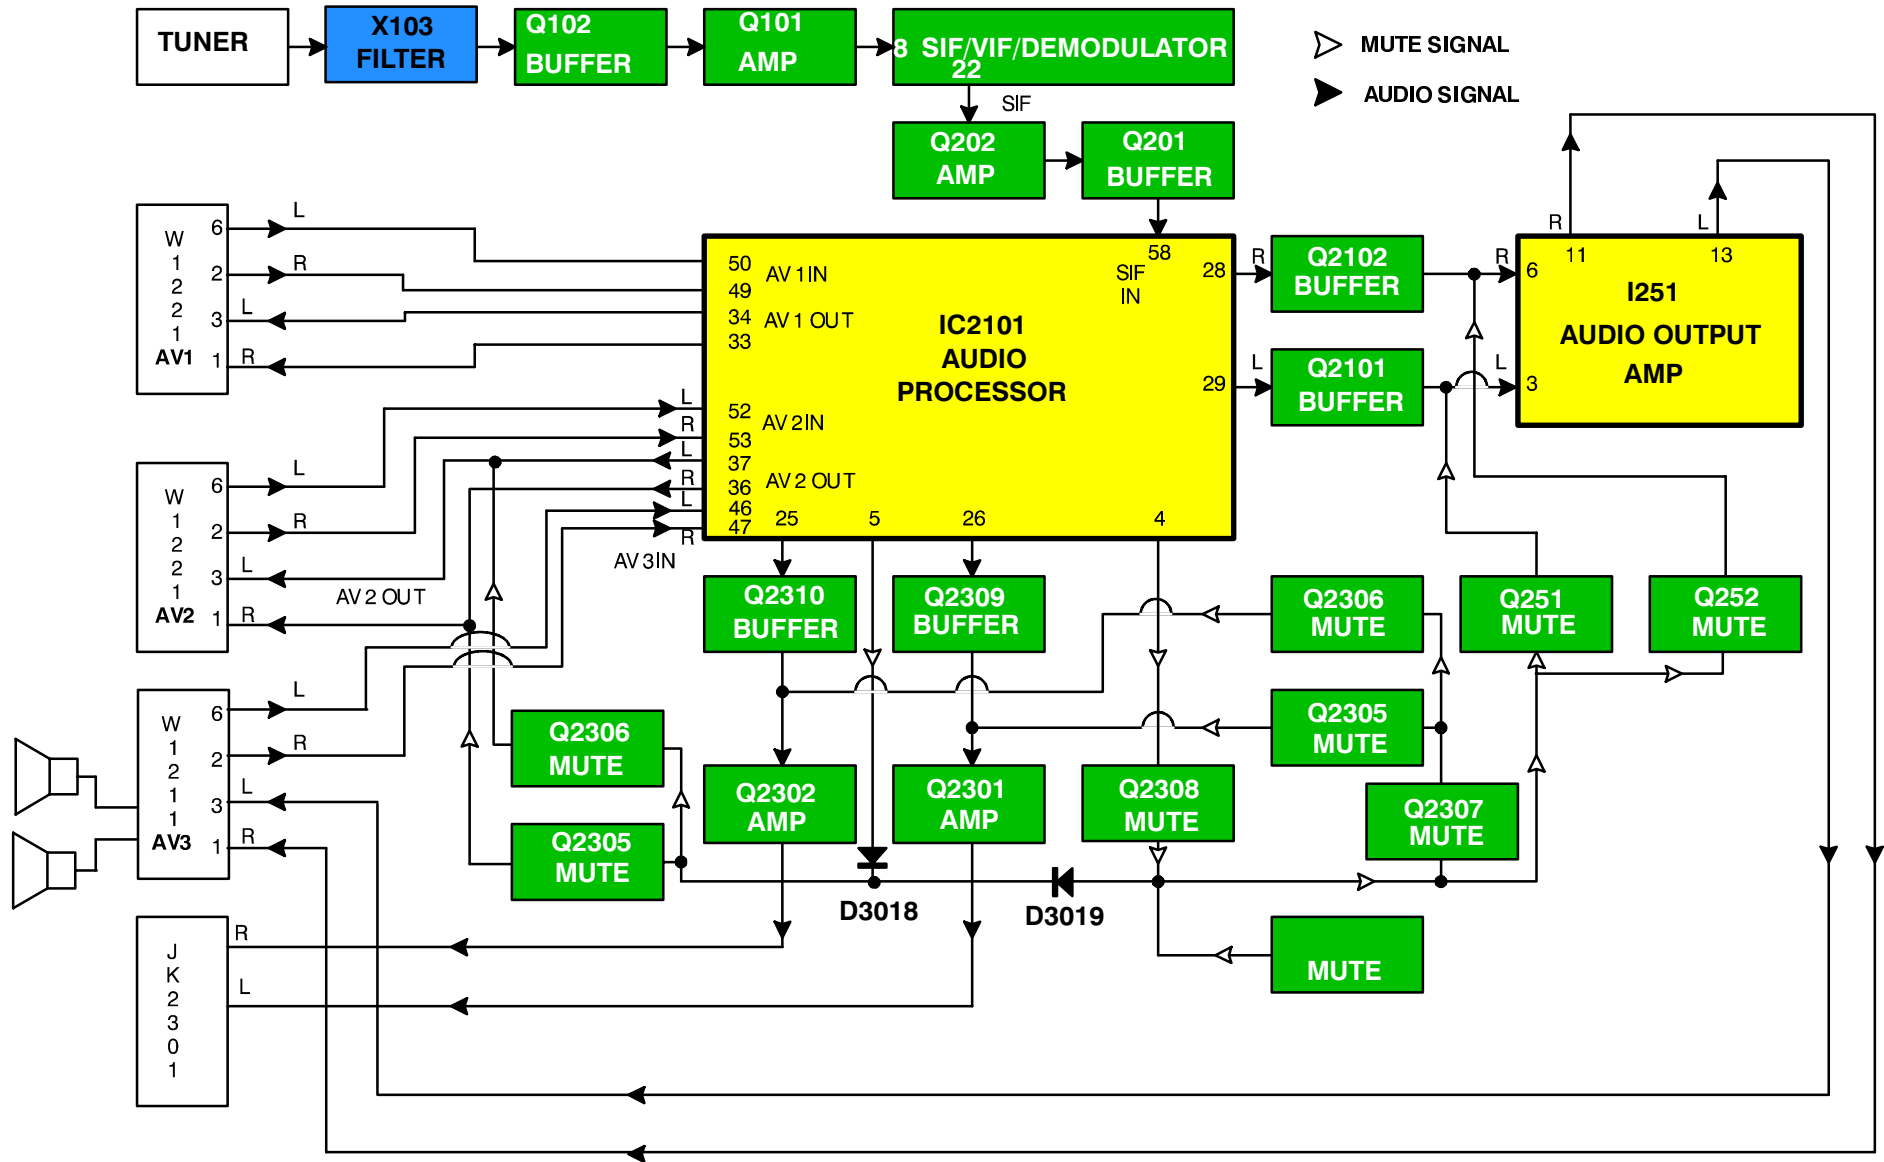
TUNER

X103 FILTER

Q102 BUFFER

Q101 AMP

8 SIF/VIF/DEMODULATOR 22

MUTE SIGNAL

AUDIO SIGNAL

SIF

Q202 AMP

Q201 BUFFER

W 1 2 2 1 AV1

6 L
2 R
3 L
1 R

50 AV 1 IN
49
34 AV 1 OUT
33

58
SIF IN

28
29

IC2101 AUDIO PROCESSOR

R
Q2102 BUFFER

L
Q2101 BUFFER

R
L
11
13
R 6
L 3

I251 AUDIO OUTPUT AMP

W 1 2 2 1 AV2

6 L
2 R
3 L
1 R

AV 2 OUT

L
R
L
R
L
R

52 AV 2 IN
53
37
36 AV 2 OUT
46
47

25
5
26
4

AV 3 IN

Q2310 BUFFER

Q2309 BUFFER

Q2306 MUTE

Q251 MUTE

Q252 MUTE

W 1 2 1 1 AV3

6 L
2 R
3 L
1 R

Q2306 MUTE

Q2305 MUTE

Q2302 AMP

Q2301 AMP

Q2308 MUTE

Q2305 MUTE

Q2307 MUTE

D3018

D3019

MUTE

J K 2 3 0 1

R
L